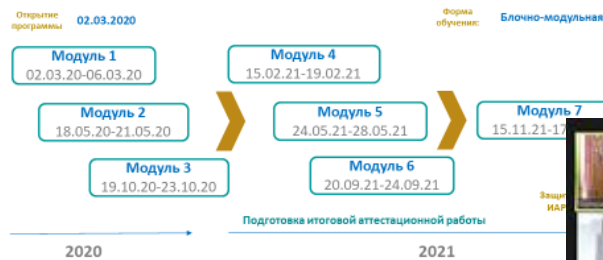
Открытие программы 02.03.2020

Форма обучения: Блочно-модульная

Модуль 1
02.03.20-06.03.20

Модуль 2
18.05.20-21.05.20

Модуль 3
19.10.20-23.10.20

Модуль 4
15.02.21-19.02.21

Модуль 5
24.05.21-28.05.21

Модуль 6
20.09.21-24.09.21

Модуль 7
15.11.21-17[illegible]

Защи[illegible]
ИАР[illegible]

Подготовка итоговой аттестационной работы

2020

2021